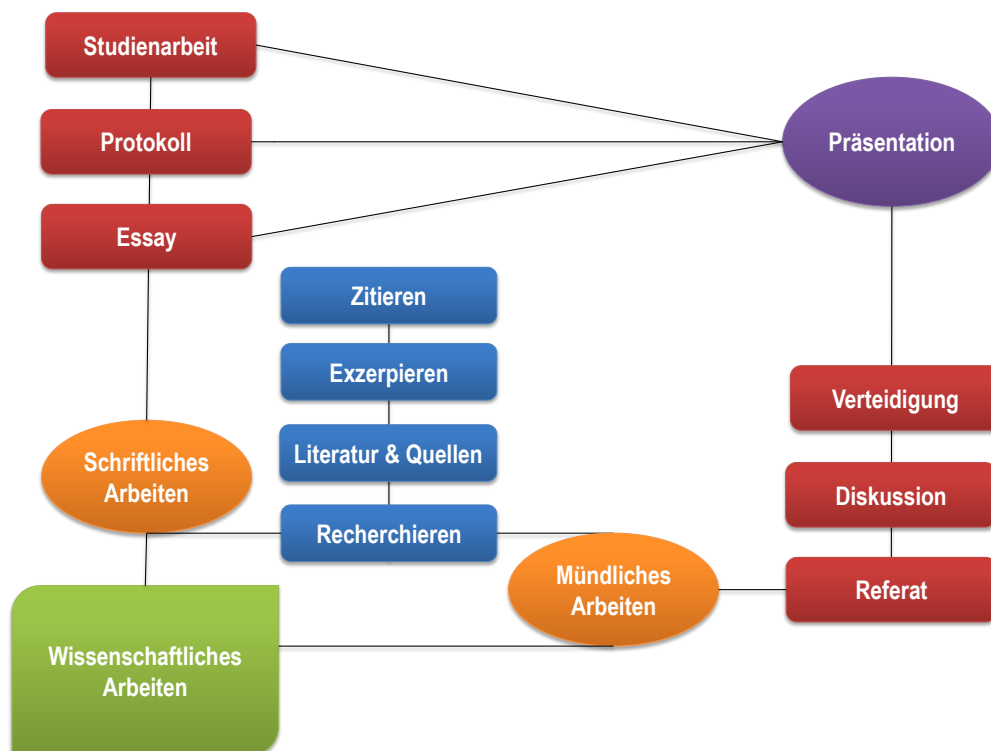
Studienarbeit

Protokoll

Essay

Präsentation

Zitieren

Exzerpieren

Literatur & Quellen

Recherchieren

Verteidigung

Diskussion

Referat

Schriftliches Arbeiten

Mündliches Arbeiten

Wissenschaftliches Arbeiten